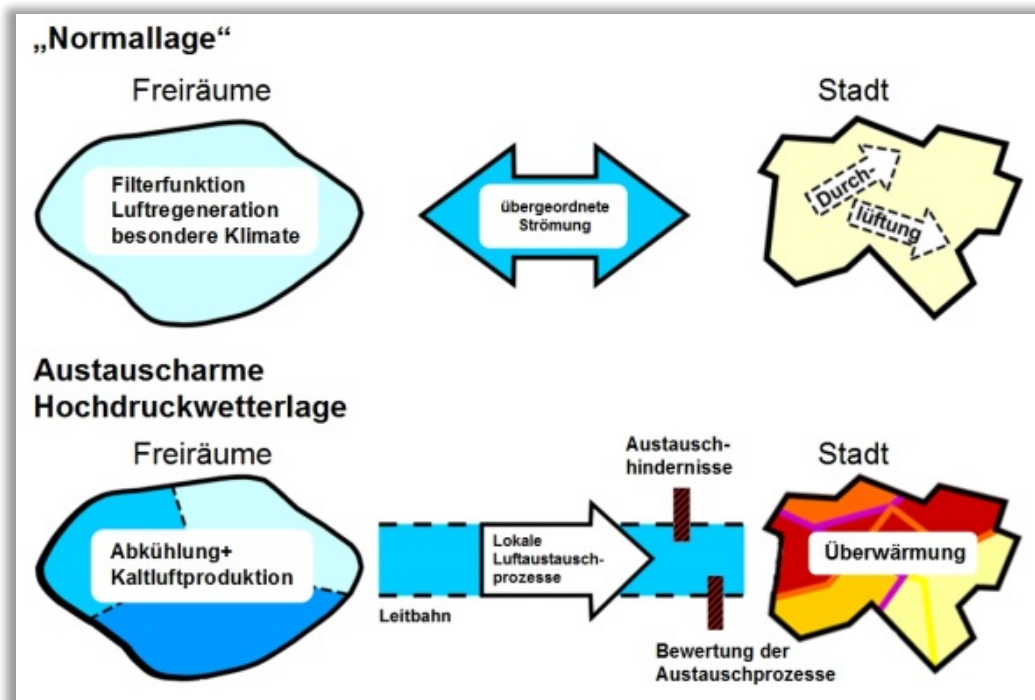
„Normallage“

Freiräume

Filterfunktion
Luftregeneration
besondere Klimate

übergeordnete Strömung

Stadt

Durchlüftung

Austauscharme Hochdruckwetterlage

Freiräume

Abkühlung+
Kaltluftproduktion

Leitbahn

Lokale Luftaustauschprozesse

Austauschhindernisse

Stadt

Überwärmung

Bewertung der Austauschprozesse